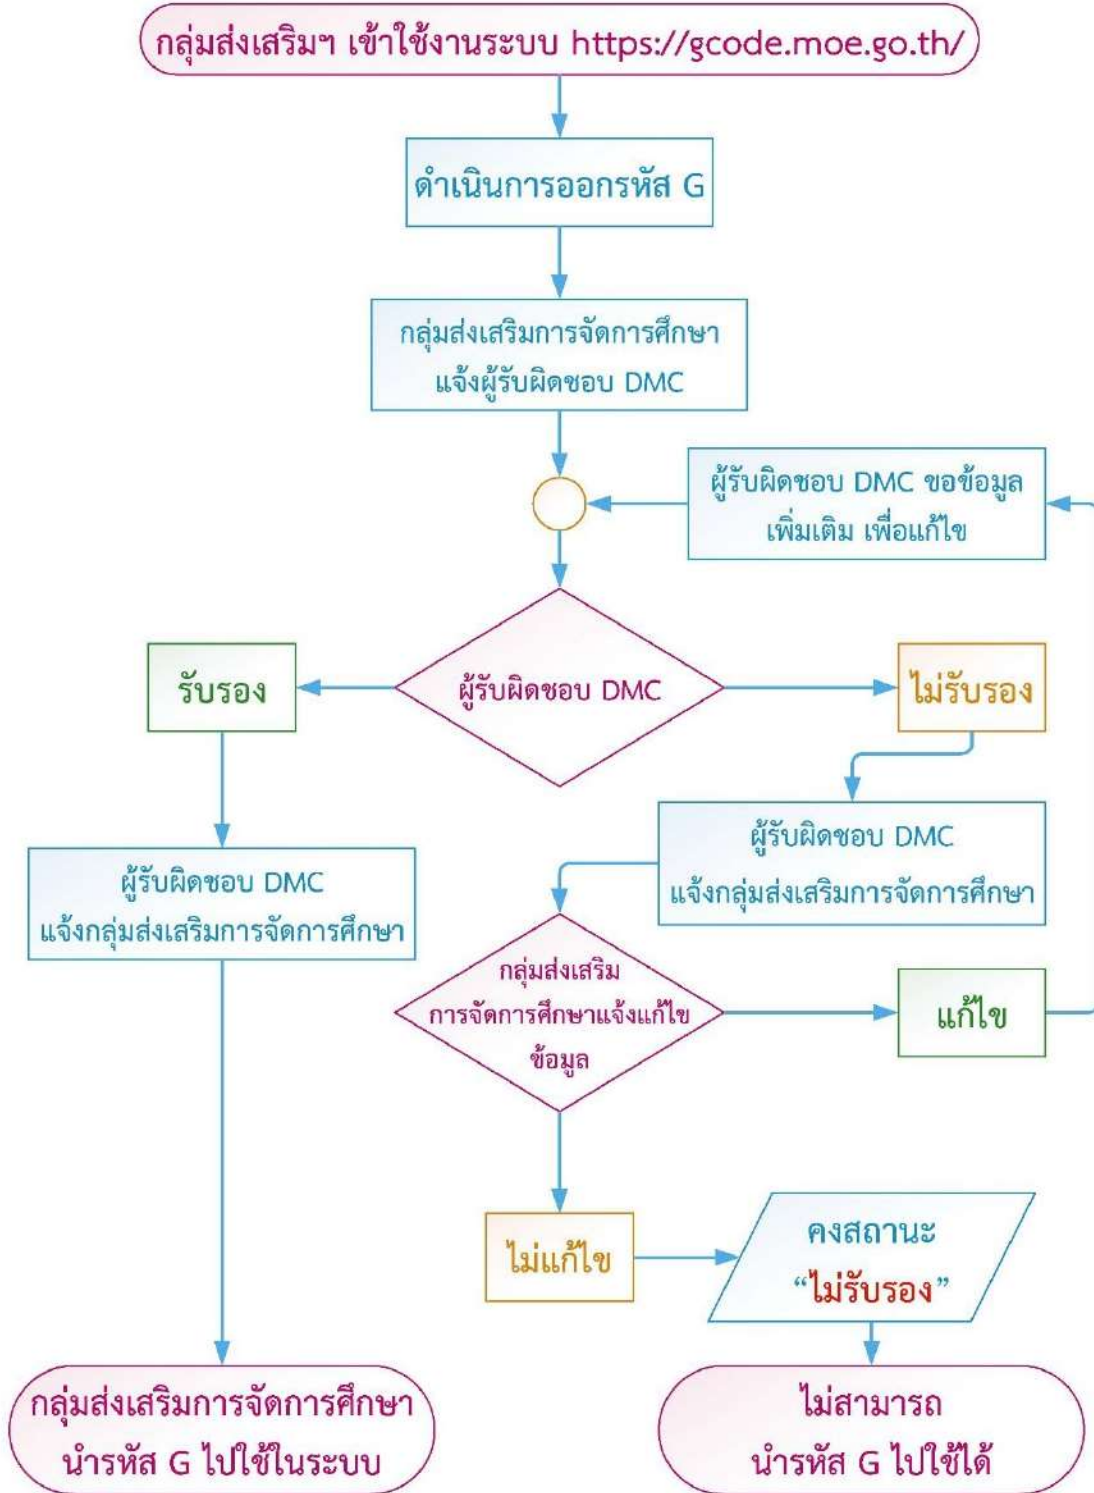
กลุ่มส่งเสริมฯ เข้าใช้งานระบบ https://gcode.moe.go.th/

ดำเนินการออกรหัส G

กลุ่มส่งเสริมการจัดการศึกษา แจ้งผู้รับผิดชอบ DMC

ผู้รับผิดชอบ DMC ขอข้อมูลเพิ่มเติม เพื่อแก้ไข

รับรอง

ผู้รับผิดชอบ DMC

ไม่รับรอง

ผู้รับผิดชอบ DMC แจ้งกลุ่มส่งเสริมการจัดการศึกษา

ผู้รับผิดชอบ DMC แจ้งกลุ่มส่งเสริมการจัดการศึกษา

กลุ่มส่งเสริมการจัดการศึกษาแจ้งแก้ไขข้อมูล

แก้ไข

ไม่แก้ไข

คงสถานะ "ไม่รับรอง"

กลุ่มส่งเสริมการจัดการศึกษา นำรหัส G ไปใช้ในระบบ

ไม่สามารถ นำรหัส G ไปใช้ได้